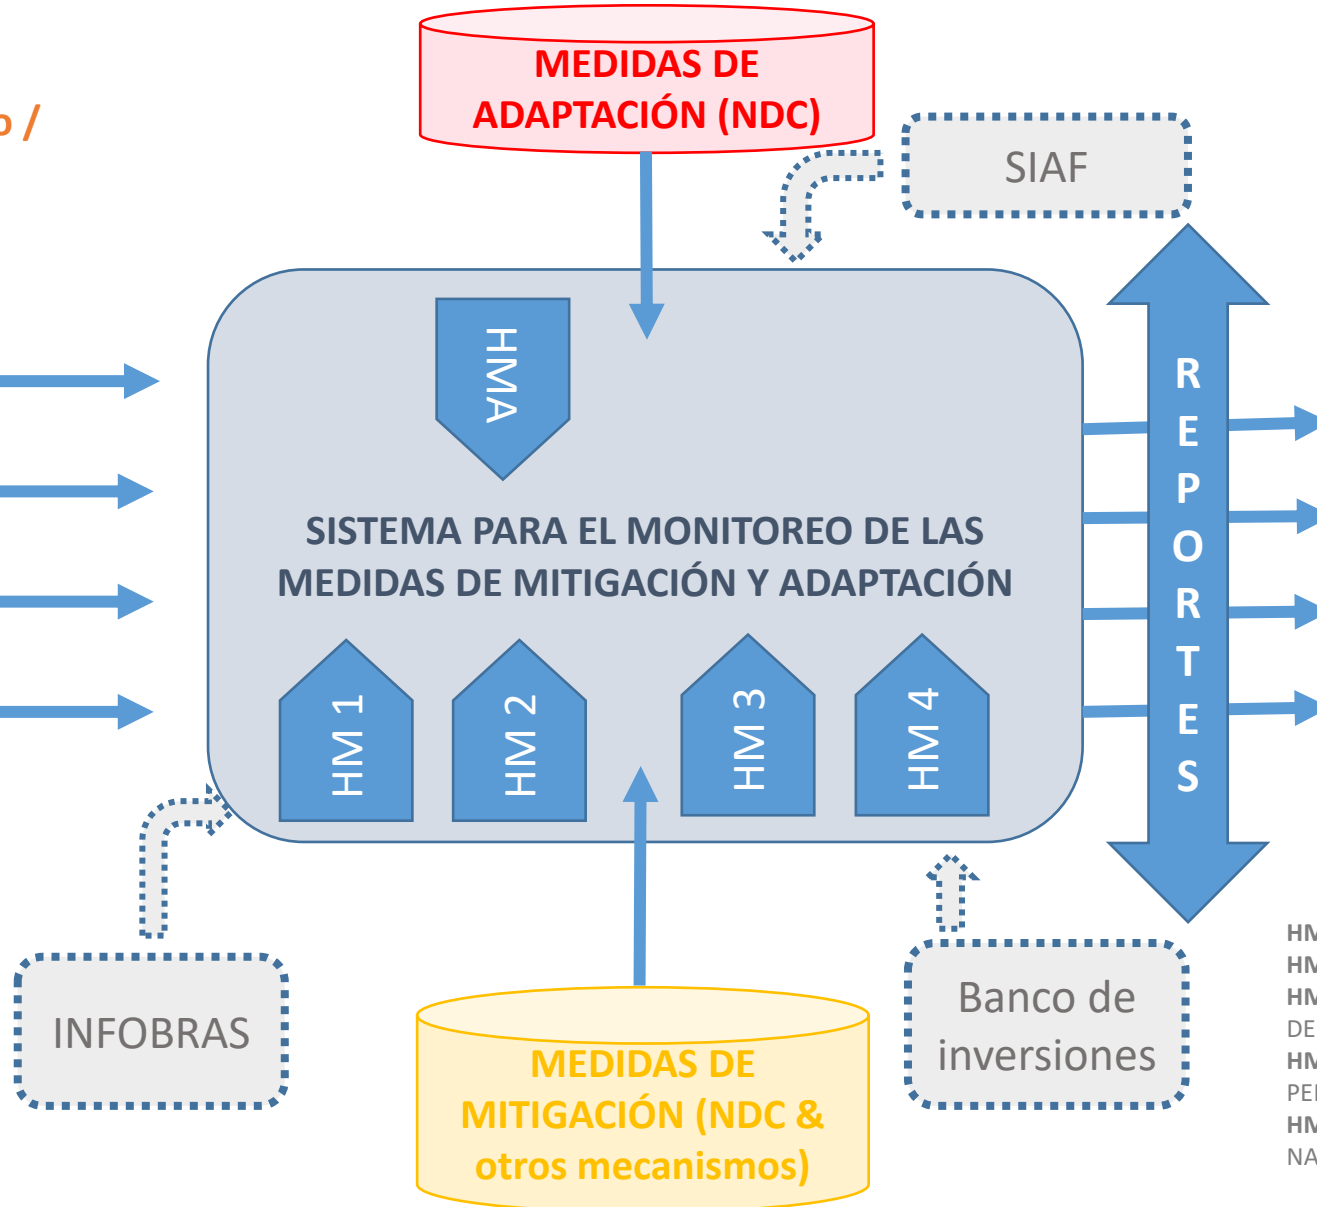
o /

MEDIDAS DE ADAPTACIÓN (NDC)

SIAF

HMA

SISTEMA PARA EL MONITOREO DE LAS MEDIDAS DE MITIGACIÓN Y ADAPTACIÓN

HM 1

HM 2

HM 3

HM 4

R
E
P
O
R
T
E
S

INFOBRAS

MEDIDAS DE MITIGACIÓN (NDC & otros mecanismos)

Banco de inversiones

HM
HM
HM
DE
HM
PE
HM
NA